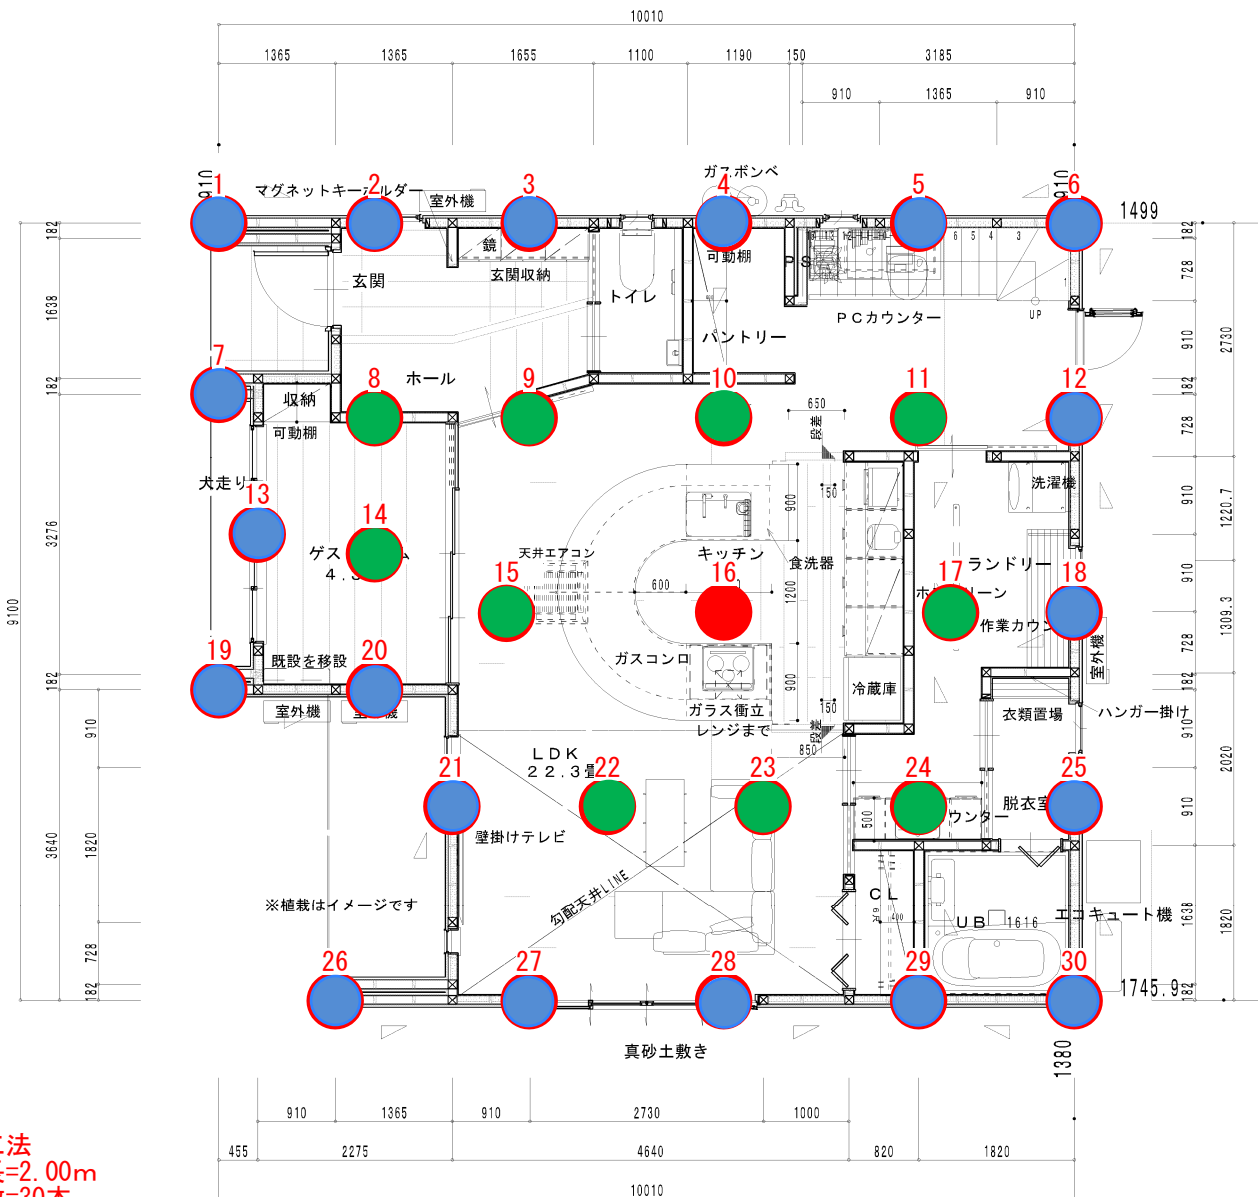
10010
1365 1365 1655 1100 1190 150 3185
910 1365 910
910 910
1 マグネットキー 2 ルダー 室外機 3 ガスボンベ 4 5 6 1499
鏡 可動棚
玄関 玄関収納 トイレ
パントリー PCカウンター UP
6 5 4 3
7 ホール 8 9 10 11 12
収納 可動棚 650 段差
犬走り 13 14 洗濯機
ゲス 4. 天井エアコン キッチン 食洗器 17 ランドリー
15 600 16 18
ホ ーン 作業カウ 室外機
19 既設を移設 20 ガスコンロ 冷蔵庫
室外機 機 ガラス衝立 レンジまで 衣類置場 ハンガー掛け
LDK 22.3畳 850
21 22 23 24 25
壁掛けテレビ 脱衣室 ウンター
CL
※植栽はイメージです UB 1616 エコキュート機
勾配天井LINE
26 27 28 29 30 1745.9
真砂土敷き
1380
182 1638 182 3276 182 9100 910 3640 1820 728 182
182 728 910 182 728 910 910 728 182 910 910 1638 182
2730 1220.7 1309.3 2020 1820
900 150 1200 900 150 500 400
910 1365 910 2730 1000
455 2275 4640 820 1820
10010
法
=2.00m
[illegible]